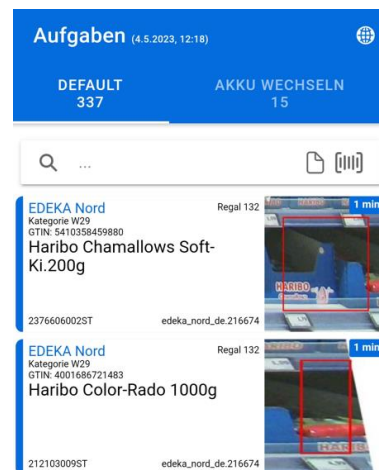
Aufgaben (4.5.2023, 12:18)

DEFAULT
337

AKKU WECHSELN
15

...

EDEKA Nord
Kategorie W29
GTIN: 5410358459880
Regal 132
Haribo Chamallows Soft-Ki.200g
1 min
HARIBO
2376606002ST
edeka_nord_de.216674

EDEKA Nord
Kategorie W29
GTIN: 4001686721483
Regal 132
Haribo Color-Rado 1000g
1 min
HARIB
212103009ST
edeka_nord_de.216674